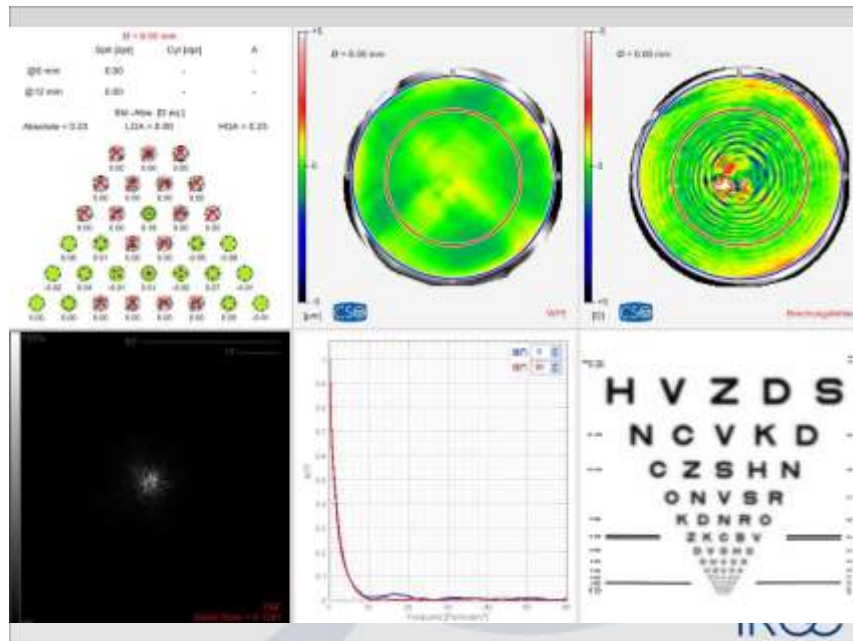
Ø = 6.00 mm

| | Sph [dpt] | Cyl [dpt] | A |
|---|---|---|---|
| @6 mm | 0.00 | - | - |
| @12 mm | 0.00 | - | - |

RM - Abw. [0 m] ]

Absolute = 0.23 LOA = 0.00 HOA = 0.23

0.00 0.00 0.00
0.00 0.00 0.00 0.00
0.00 0.00 0.00 0.00 0.00
0.00 0.01 0.00 0.00 -0.05 -0.08
-0.02 0.04 -0.01 0.01 -0.00 0.07 -0.01
0.00 0.00 0.00 0.00 0.00 0.00 0.00 -0.01

+5
Ø = 6.00 mm
0
-5
[µm]
CSO
WFE

+5
Ø = 6.00 mm
0
-5
[D]
CSO
Brechungsfehler

H V Z D S
N C V K D
C Z S H N
O N V S R
K D N R O
Z K C S V
D V O H S

Frequenz [Perioden/°]

IROC